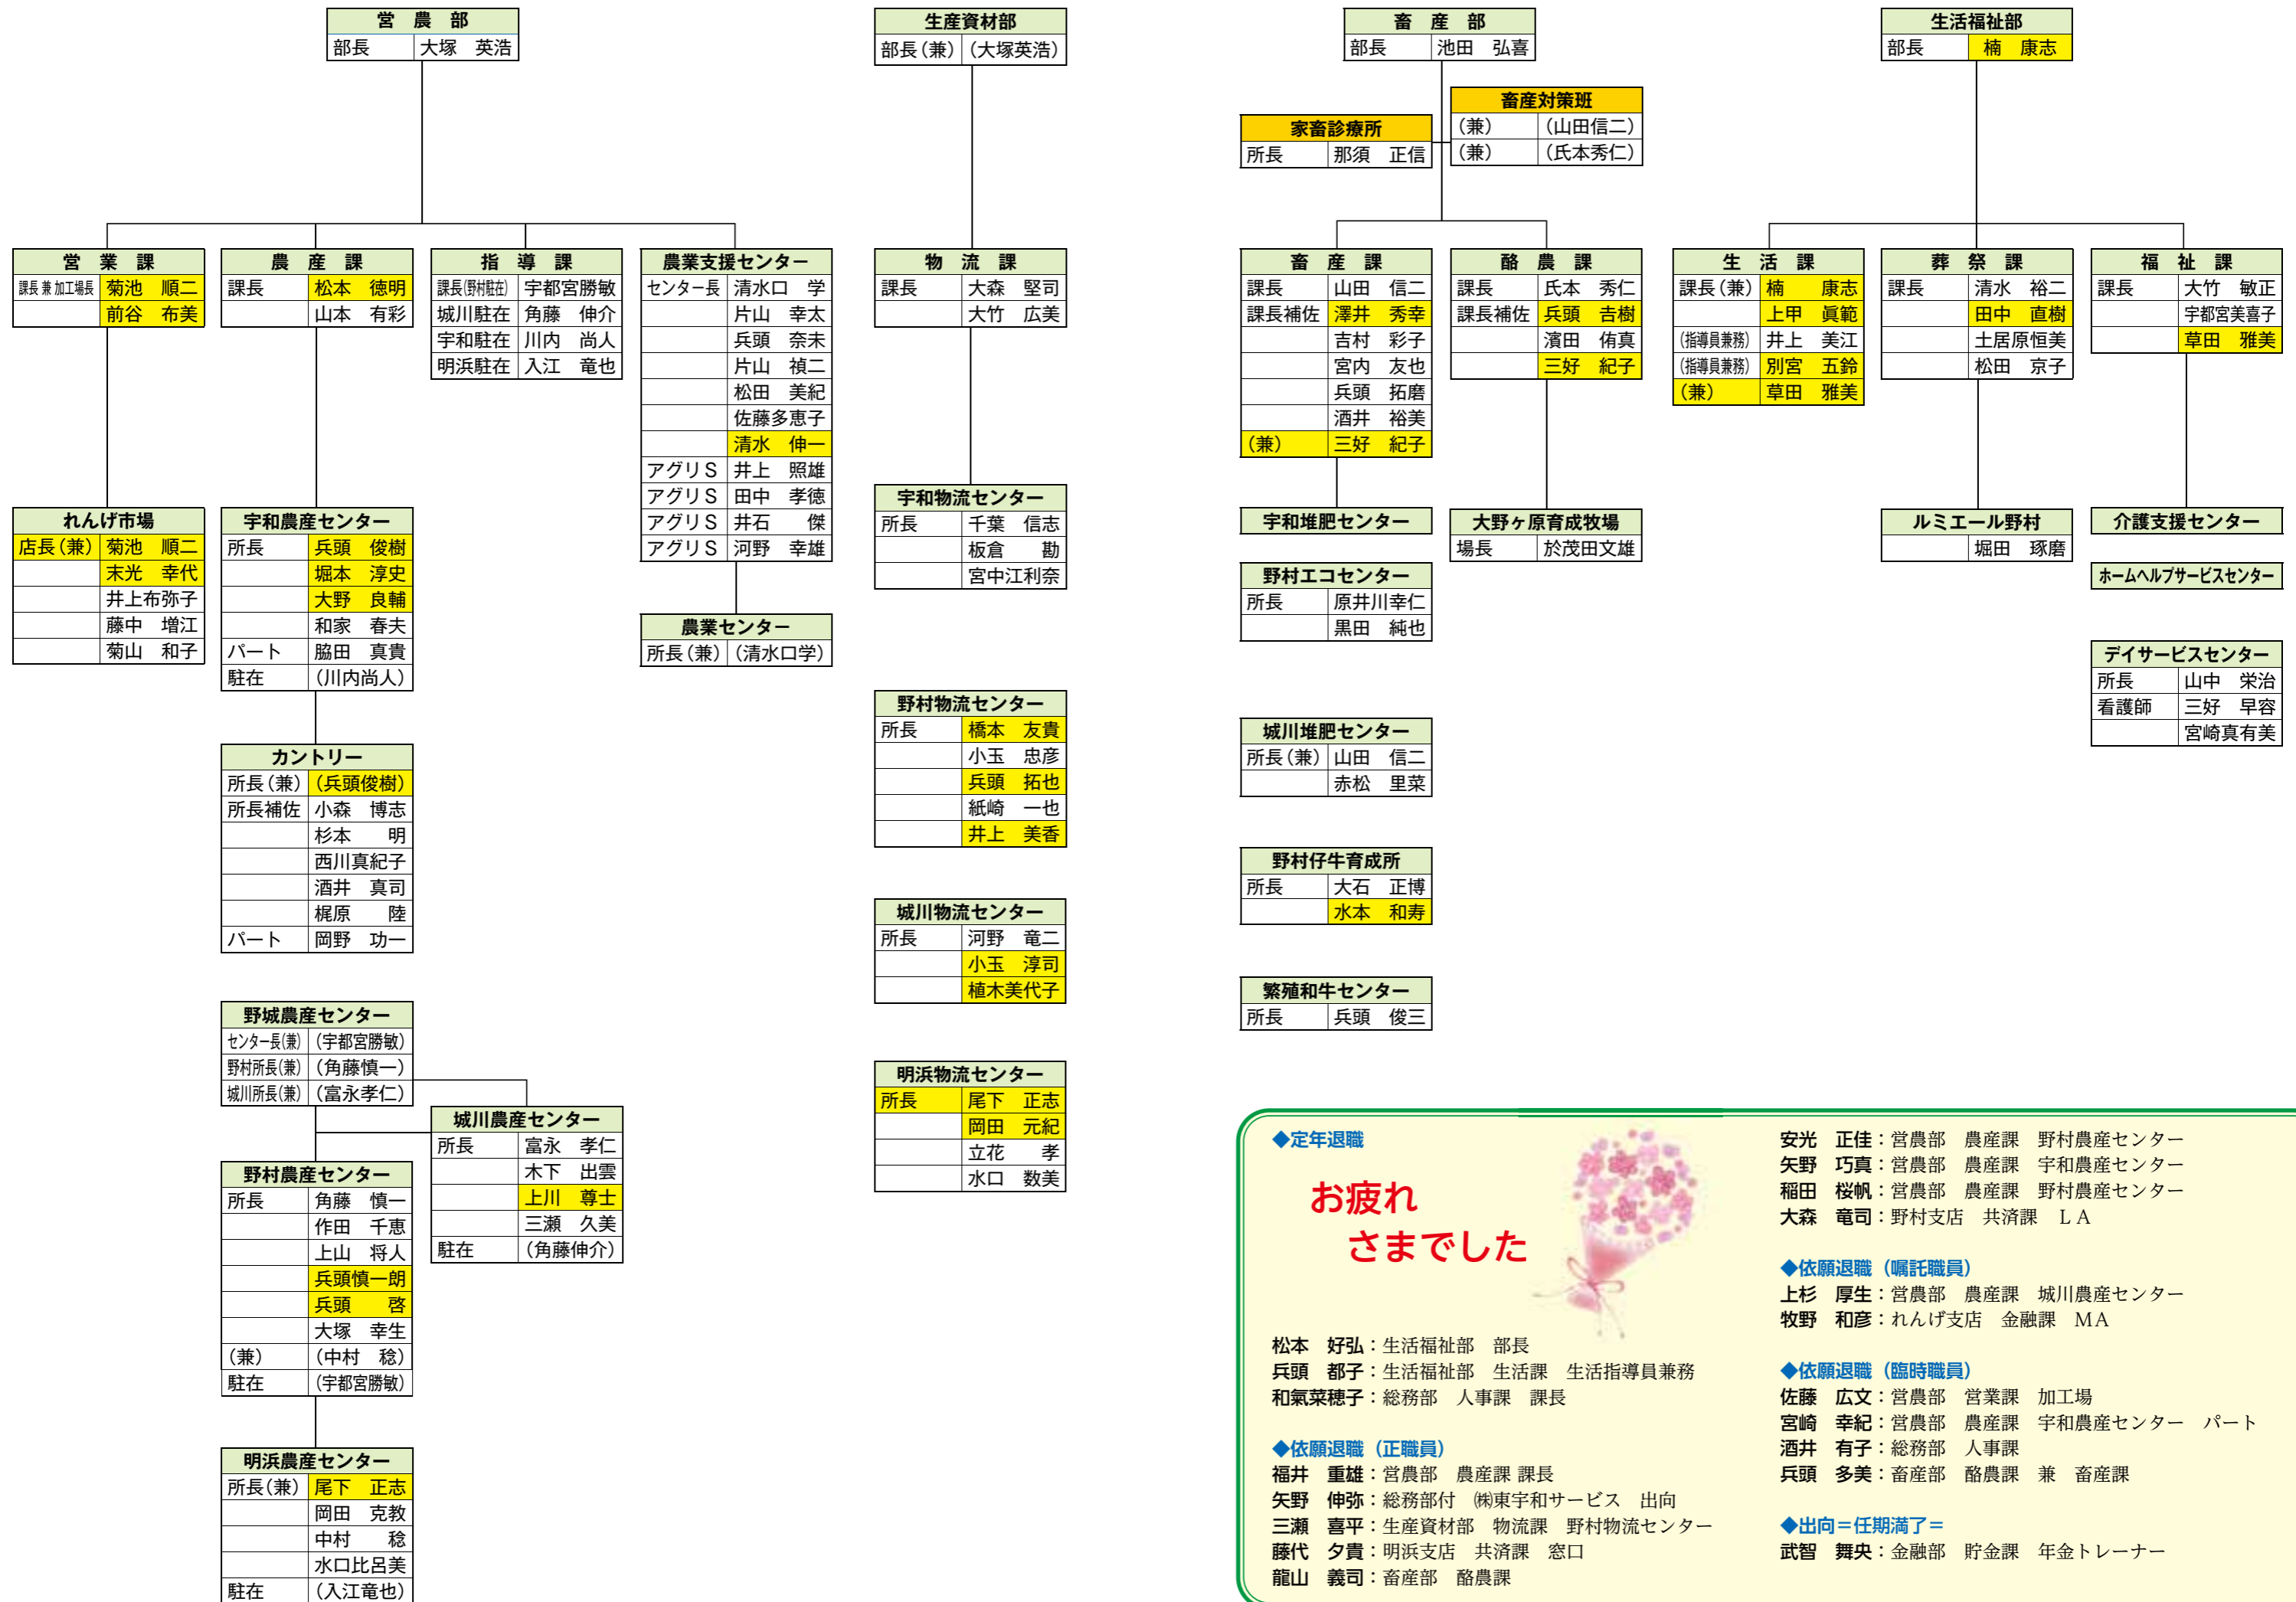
営 農 部
部長 大塚 英浩

営 業 課
課長兼加工場長 菊池 順二
前谷 布美

れんげ市場
店長(兼) 菊池 順二
末光 幸代
井上布弥子
藤中 増江
菊山 和子

農 産 課
課長 松本 徳明
山本 有彩

宇和農産センター
所長 兵頭 俊樹
堀本 淳史
大野 良輔
和家 春夫
パート 脇田 真貴
駐在 (川内尚人)

カントリー
所長(兼) (兵頭俊樹)
所長補佐 小森 博志
杉本 明
西川真紀子
酒井 真司
梶原 陸
パート 岡野 功一

野城農産センター
センター長(兼) (宇都宮勝敏)
野村所長(兼) (角藤慎一)
城川所長(兼) (富永孝仁)

野村農産センター
所長 角藤 慎一
作田 千恵
上山 将人
兵頭慎一朗
兵頭 啓
大塚 幸生
(兼) (中村 稔)
駐在 (宇都宮勝敏)

明浜農産センター
所長(兼) 尾下 正志
岡田 克教
中村 稔
水口比呂美
駐在 (入江竜也)

指 導 課
課長(野村駐在) 宇都宮勝敏
城川駐在 角藤 伸介
宇和駐在 川内 尚人
明浜駐在 入江 竜也

城川農産センター
所長 富永 孝仁
木下 出雲
上川 尊士
三瀬 久美
駐在 (角藤伸介)

農業支援センター
センター長 清水口 学
片山 幸太
兵頭 奈未
片山 禎二
松田 美紀
佐藤多恵子
清水 伸一
アグリS 井上 照雄
アグリS 田中 孝徳
アグリS 井石 傑
アグリS 河野 幸雄

農業センター
所長(兼) (清水口学)

生産資材部
部長(兼) (大塚英浩)

物 流 課
課長 大森 堅司
大竹 広美

宇和物流センター
所長 千葉 信志
板倉 勘
宮中江利奈

野村物流センター
所長 橋本 友貴
小玉 忠彦
兵頭 拓也
紙崎 一也
井上 美香

城川物流センター
所長 河野 竜二
小玉 淳司
植木美代子

明浜物流センター
所長 尾下 正志
岡田 元紀
立花 孝
水口 数美

畜 産 部
部長 池田 弘喜

家畜診療所
所長 那須 正信

畜産対策班
(兼) (山田信二)
(兼) (氏本秀仁)

畜 産 課
課長 山田 信二
課長補佐 澤井 秀幸
吉村 彩子
宮内 友也
兵頭 拓磨
酒井 裕美
(兼) 三好 紀子

宇和堆肥センター

野村エコセンター
所長 原井川幸仁
黒田 純也

城川堆肥センター
所長(兼) 山田 信二
赤松 里菜

野村仔牛育成所
所長 大石 正博
水本 和寿

繁殖和牛センター
所長 兵頭 俊三

酪 農 課
課長 氏本 秀仁
課長補佐 兵頭 吉樹
濱田 侑真
三好 紀子

大野ヶ原育成牧場
場長 於茂田文雄

生活福祉部
部長 楠 康志

生 活 課
課長(兼) 楠 康志
上甲 眞範
(指導員兼務) 井上 美江
(指導員兼務) 別宮 五鈴
(兼) 草田 雅美

葬 祭 課
課長 清水 裕二
田中 直樹
土居原恒美
松田 京子

ルミエール野村
堀田 琢磨

福 祉 課
課長 大竹 敏正
宇都宮美喜子
草田 雅美

介護支援センター

ホームヘルプサービスセンター

デイサービスセンター
所長 山中 栄治
看護師 三好 早容
宮崎真有美

◆定年退職
お疲れさまでした
松本 好弘：生活福祉部 部長
兵頭 都子：生活福祉部 生活課 生活指導員兼務
和氣菜穂子：総務部 人事課 課長

◆依願退職（正職員）
福井 重雄：営農部 農産課 課長
矢野 伸弥：総務部付 ㈱東宇和サービス 出向
三瀬 喜平：生産資材部 物流課 野村物流センター
藤代 夕貴：明浜支店 共済課 窓口
龍山 義司：畜産部 酪農課

安光 正佳：営農部 農産課 野村農産センター
矢野 巧真：営農部 農産課 宇和農産センター
稲田 桜帆：営農部 農産課 野村農産センター
大森 竜司：野村支店 共済課 ＬＡ

◆依願退職（嘱託職員）
上杉 厚生：営農部 農産課 城川農産センター
牧野 和彦：れんげ支店 金融課 ＭＡ

◆依願退職（臨時職員）
佐藤 広文：営農部 営業課 加工場
宮崎 幸紀：営農部 農産課 宇和農産センター パート
酒井 有子：総務部 人事課
兵頭 多美：畜産部 酪農課 兼 畜産課

◆出向＝任期満了＝
武智 舞央：金融部 貯金課 年金トレーナー